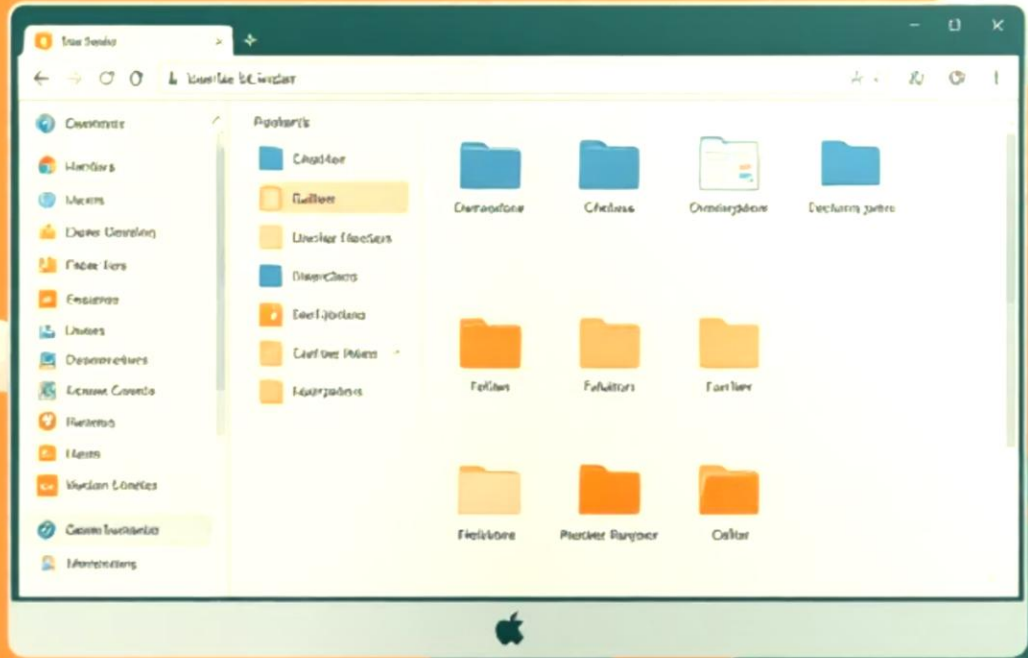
Ine Smite

Ibunlie Ecindar

Ceennnce
Hadlars
Mens
Doner Cenrlon
Pader lers
Faseines
Unues
Desonecetues
Aeraue Ceonts
Reaeos
Hens
Werlon Lonetes
Geam taetaulor
Mereeteng

Peclaris
Clastior
Gallier
Unocler Flosetes
Dieeclians
Eeel Ipotas
Cartber Pters
Hearpoiens

Ovenstone
Cbdaes
Onmlayohme
Declaren pane
Fellen
Fehiton
Fartler
Nelbore
Pracler Rarpoer
Cofter